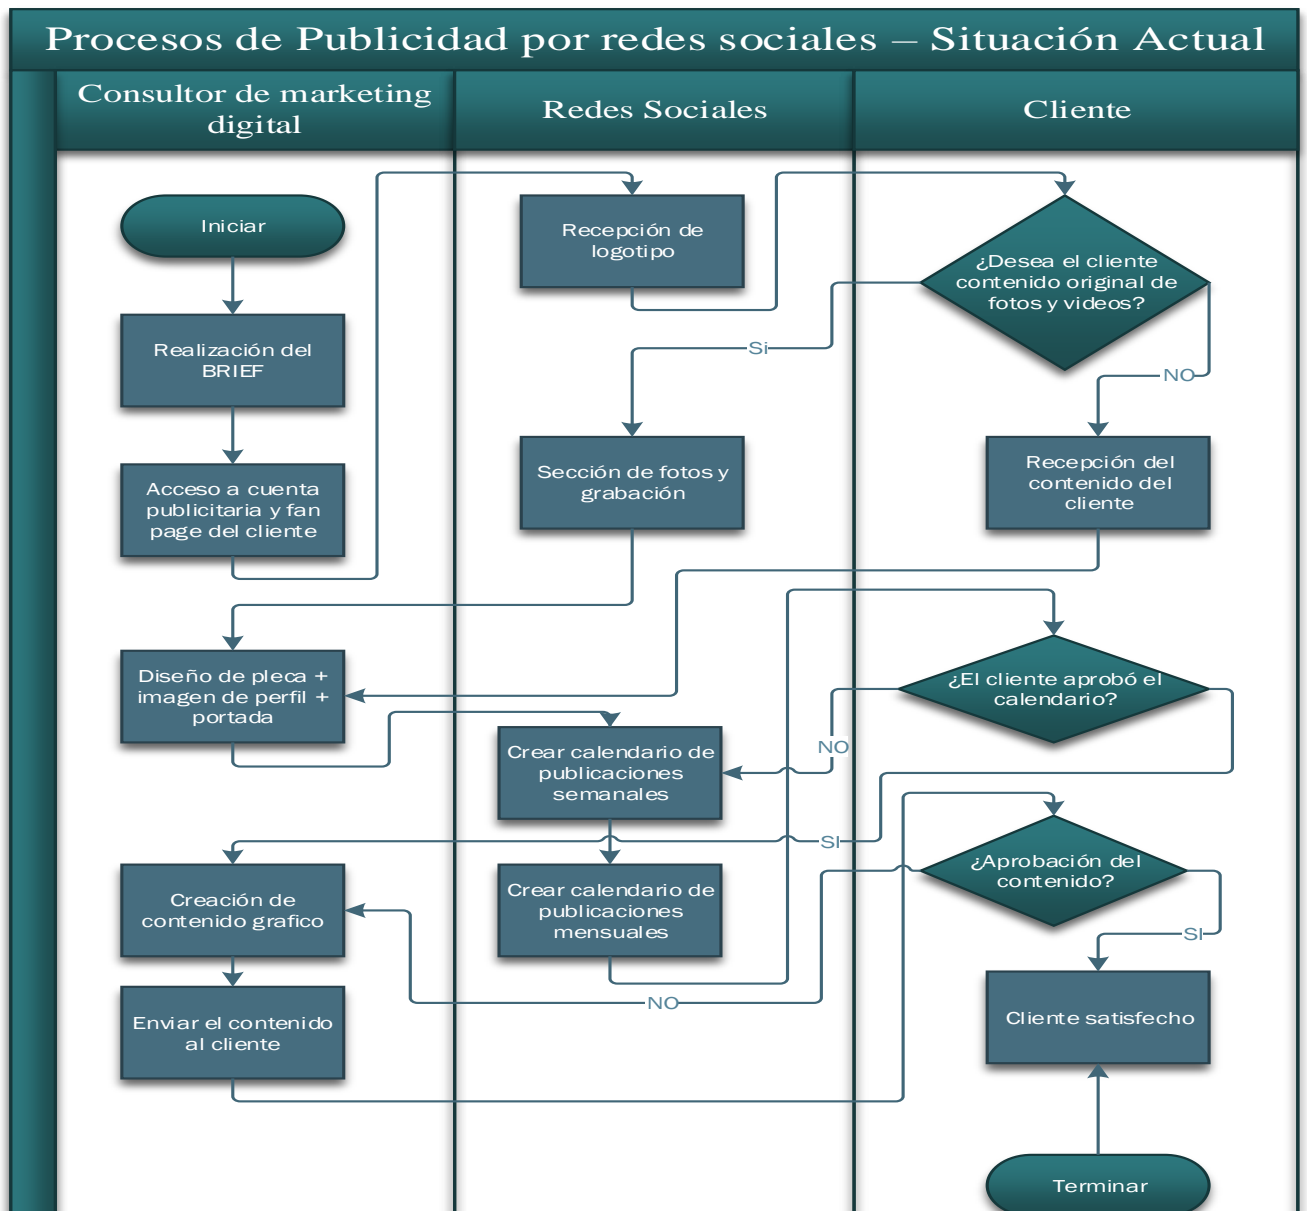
Procesos de Publicidad por redes sociales – Situación Actual

Consultor de marketing digital

Redes Sociales

Cliente

Iniciar

Realización del BRIEF

Acceso a cuenta publicitaria y fan page del cliente

Recepción de logotipo

¿Desea el cliente contenido original de fotos y videos?

Si

NO

Sección de fotos y grabación

Recepción del contenido del cliente

Diseño de pleca + imagen de perfil + portada

¿El cliente aprobó el calendario?

NO

Crear calendario de publicaciones semanales

SI

¿Aprobación del contenido?

Creación de contenido grafico

Crear calendario de publicaciones mensuales

SI

NO

Enviar el contenido al cliente

Cliente satisfecho

Terminar